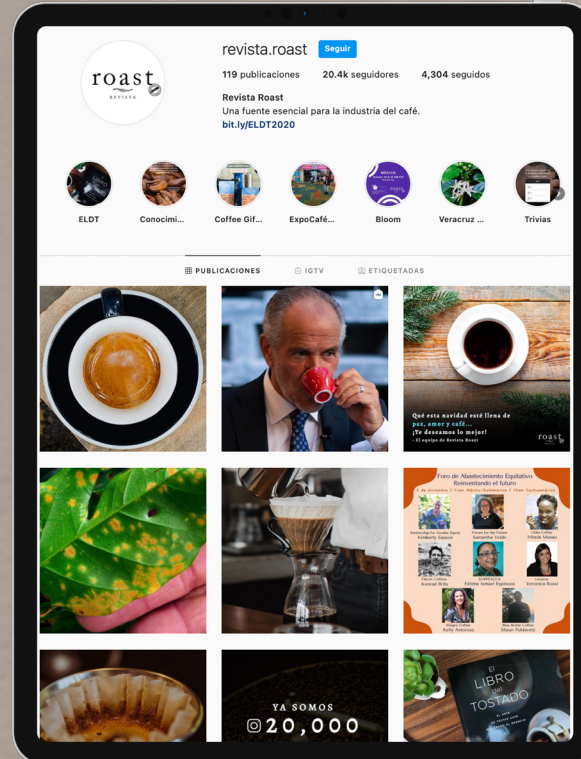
roast
REVISTA

revista.roast Seguir

119 publicaciones 20.4k seguidores 4,304 seguidos

Revista Roast
Una fuente esencial para la industria del café.
bit.ly/ELDT2020

ELDT Conocimi... Coffee Gif... ExpoCafé... Bloom Veracruz ... Trivias

PUBLICACIONES IGTV ETIQUETADAS

Qué esta navidad esté llena de paz, amor y café...
¡Te deseamos lo mejor!
- El equipo de Revista Roast

roast

Foro de Abastecimiento Equitativo
Reinventando el futuro

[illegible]

Kimberly Easson
Samantha Veide
Yohaly Miona
Konrad Brits
Fátima Ismael Espinoza
Veronica Rossi
Kelly Amoroso
Shaun Puklavetz

YA SOMOS
20,000

El
LIBRO
del
TOSTADO